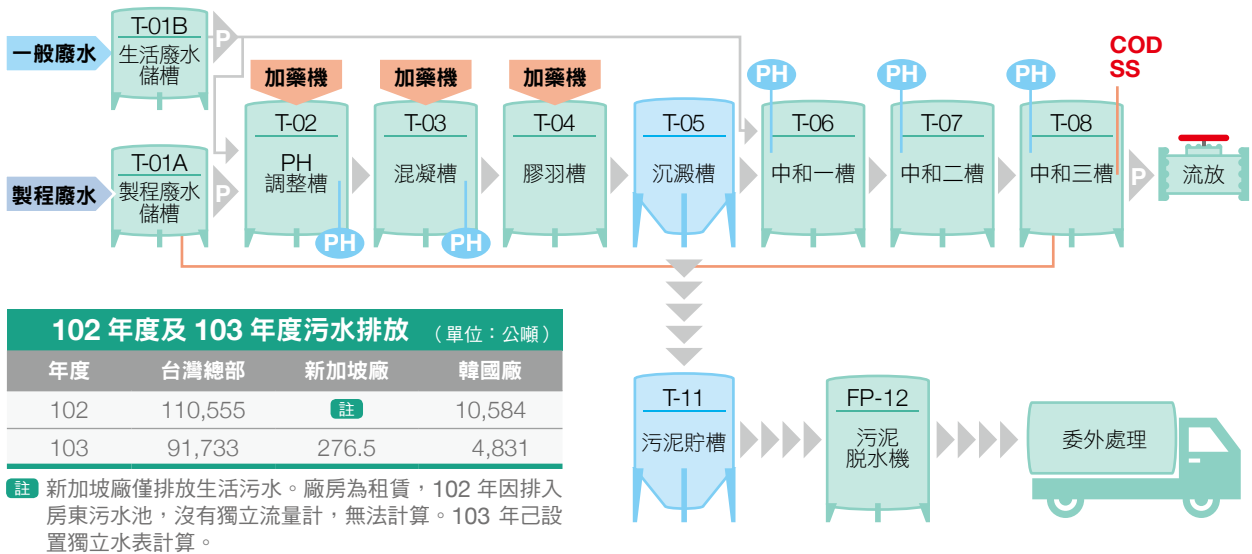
一般廢水
T-01B
生活廢水儲槽
P

製程廢水
T-01A
製程廢水儲槽
P

加藥機
加藥機
加藥機

T-02
PH
調整槽
PH

T-03
混凝槽
PH

T-04
膠羽槽

T-05
沉澱槽

PH
T-06
中和一槽

PH
T-07
中和二槽

PH
T-08
中和三槽

COD
SS

P
流放

102 年度及 103 年度污水排放 （單位：公噸）

| 年度 | 台灣總部 | 新加坡廠 | 韓國廠 |
|---|---|---|---|
| 102 | 110,555 | 註 | 10,584 |
| 103 | 91,733 | 276.5 | 4,831 |

註 新加坡廠僅排放生活污水。廠房為租賃，102 年因排入房東污水池，沒有獨立流量計，無法計算。103 年已設置獨立水表計算。

T-11
污泥貯槽

FP-12
污泥
脫水機

委外處理